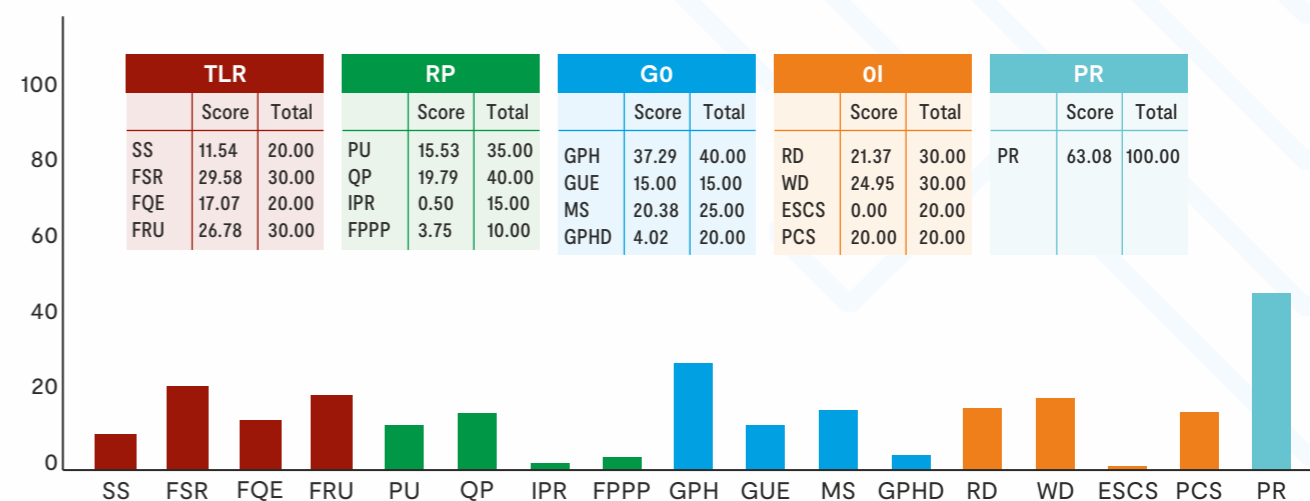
100
80
60
40
20
0

| TLR | Score | Total |
|---|---|---|
| SS | 11.54 | 20.00 |
| FSR | 29.58 | 30.00 |
| FQE | 17.07 | 20.00 |
| FRU | 26.78 | 30.00 |

| RP | Score | Total |
|---|---|---|
| PU | 15.53 | 35.00 |
| QP | 19.79 | 40.00 |
| IPR | 0.50 | 15.00 |
| FPPP | 3.75 | 10.00 |

| GO | Score | Total |
|---|---|---|
| GPH | 37.29 | 40.00 |
| GUE | 15.00 | 15.00 |
| MS | 20.38 | 25.00 |
| GPHD | 4.02 | 20.00 |

| OI | Score | Total |
|---|---|---|
| RD | 21.37 | 30.00 |
| WD | 24.95 | 30.00 |
| ESCS | 0.00 | 20.00 |
| PCS | 20.00 | 20.00 |

| PR | Score | Total |
|---|---|---|
| PR | 63.08 | 100.00 |

SS FSR FQE FRU PU QP IPR FPPP GPH GUE MS GPHD RD WD ESCS PCS PR